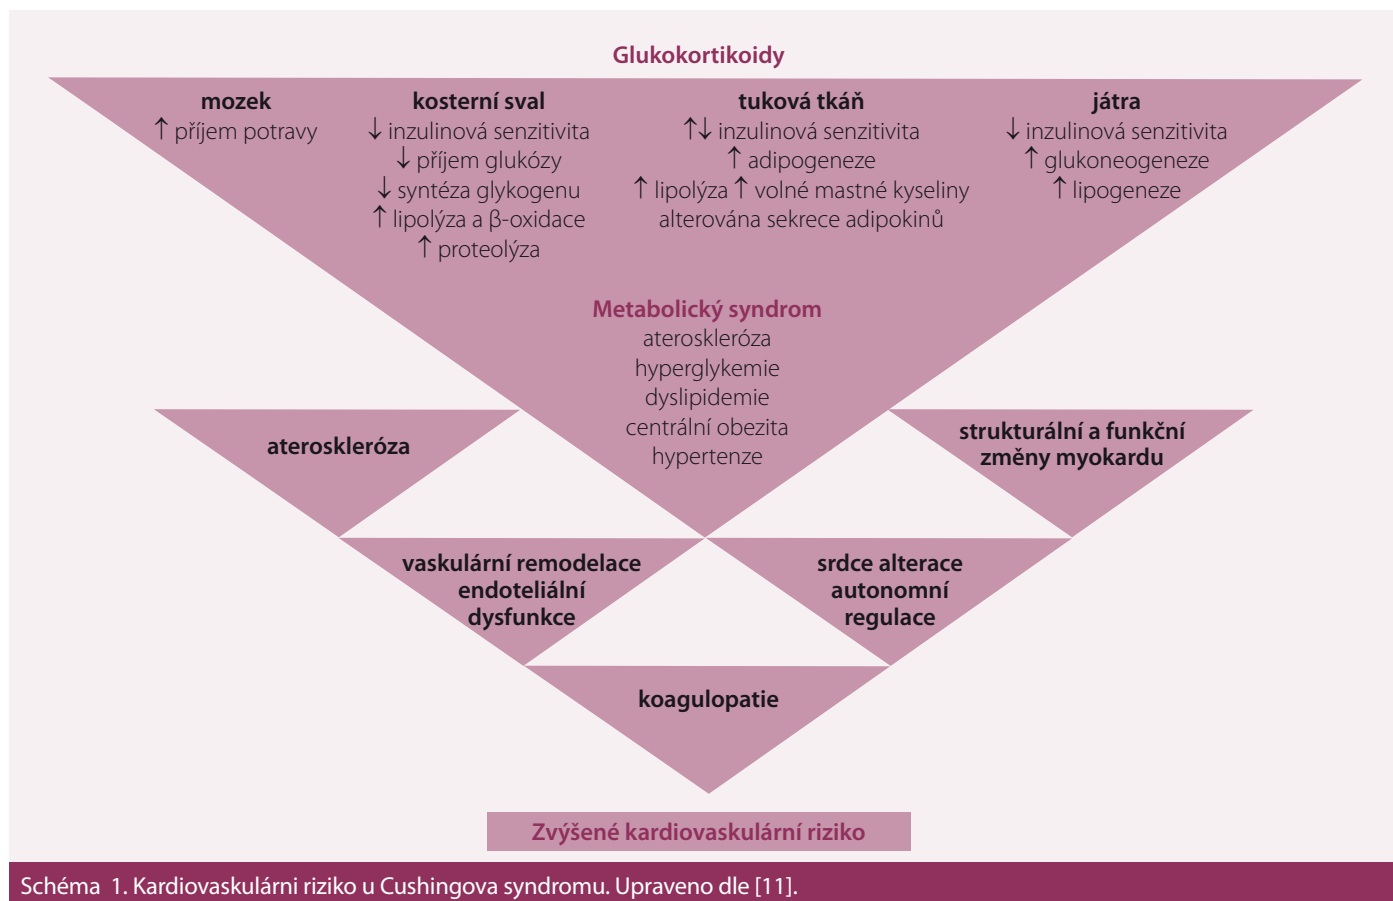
Glukokortikoidy

mozek
↑ příjem potravy

kosterní sval
↓ inzulinová senzitivita
↓ příjem glukózy
↓ syntéza glykogenu
↑ lipolýza a β-oxidace
↑ proteolýza

tuková tkáň
↑↓ inzulinová senzitivita
↑ adipogeneze
↑ lipolýza ↑ volné mastné kyseliny
alterována sekrece adipokinů

játra
↓ inzulinová senzitivita
↑ glukoneogeneze
↑ lipogeneze

Metabolický syndrom
ateroskleróza
hyperglykemie
dyslipidemie
centrální obezita
hypertenze

ateroskleróza

strukturální a funkční změny myokardu

vaskulární remodelace endoteliální dysfunkce

srdce alterace autonomní regulace

koagulopatie

Zvýšené kardiovaskulární riziko

Schéma 1. Kardiovaskulární riziko u Cushingova syndromu. Upraveno dle [11].